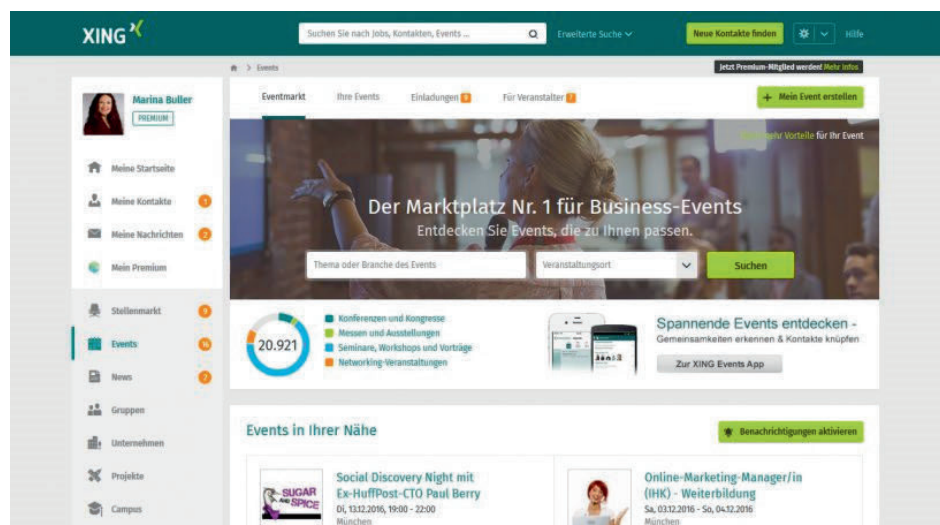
XING

Suchen Sie nach Jobs, Kontakten, Events ...

Erweiterte Suche

Neue Kontakte finden

Hilfe

Events

Jetzt Premium-Mitglied werden! Mehr Infos

Marina Buller
PREMIUM

Meine Startseite

Meine Kontakte 3

Meine Nachrichten 2

Mein Premium

Stellenmarkt 9

Events 16

News 7

Gruppen

Unternehmen

Projekte

Campus

Eventmarkt

Ihre Events

Einladungen 8

Für Veranstalter 1

+ Mein Event erstellen

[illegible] mehr Vorteile für Ihr Event

Der Marktplatz Nr. 1 für Business-Events

Entdecken Sie Events, die zu Ihnen passen.

Thema oder Branche des Events

Veranstaltungsort

Suchen

20.921

Konferenzen und Kongresse

Messen und Ausstellungen

Seminare, Workshops und Vorträge

Networking-Veranstaltungen

Spannende Events entdecken -

Gemeinsamkeiten erkennen & Kontakte knüpfen

Zur XING Events App

Events in Ihrer Nähe

Benachrichtigungen aktivieren

SUGAR AND SPICE

Social Discovery Night mit Ex-HuffPost-CTO Paul Berry

Di, 13.12.2016, 19:00 - 22:00

München

Online-Marketing-Manager/in (IHK) - Weiterbildung

Sa, 03.12.2016 - So, 04.12.2016

München